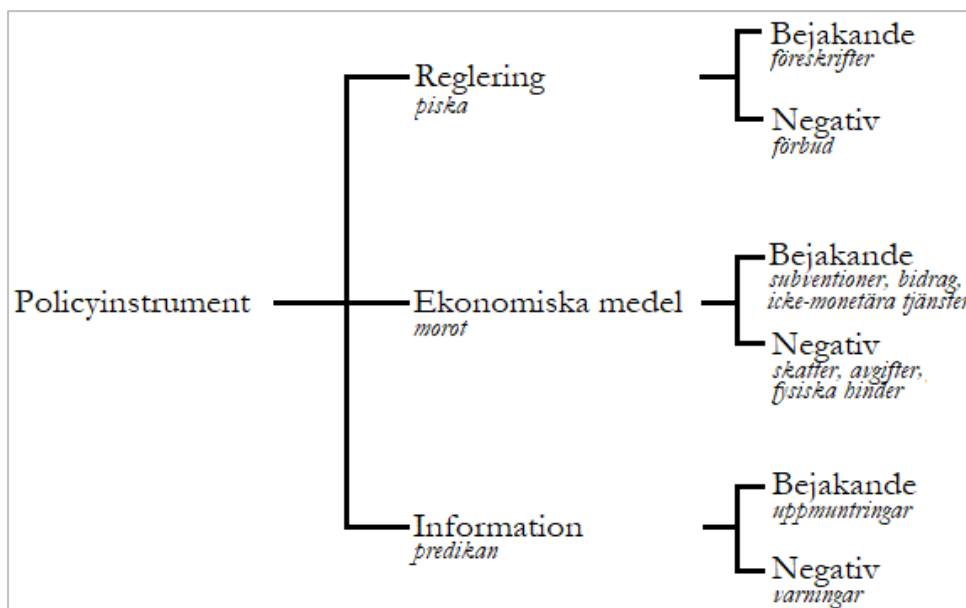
Policyinstrument

Reglering
piska

Bejakande
föreskrifter

Negativ
förbud

Ekonomiska medel
morot

Bejakande
subventioner, bidrag, icke-monetära tjänster

Negativ
skatter, avgifter, fysiska hinder

Information
predikan

Bejakande
uppmuntringar

Negativ
varningar